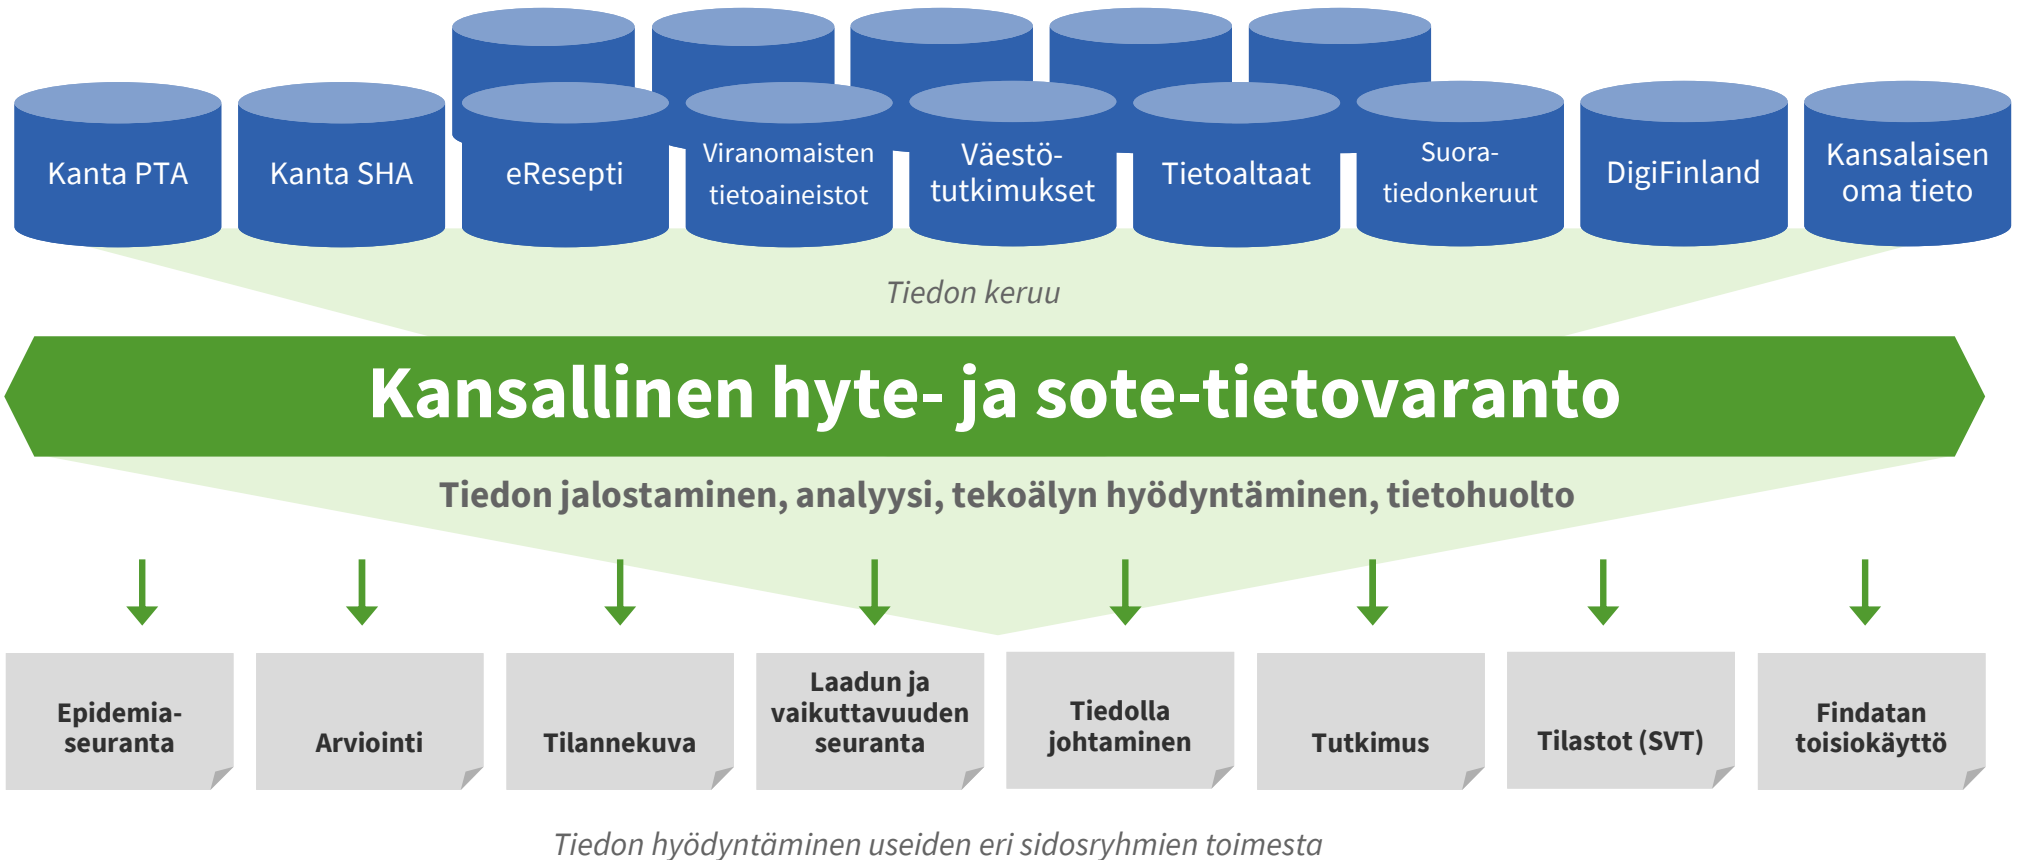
Kanta PTA

Kanta SHA

eResepti

Viranomaisten tietoaineistot

Väestötutkimukset

Tietoaltaat

Suoratiedonkeruut

DigiFinland

Kansalaisen oma tieto

Tiedon keruu

Kansallinen hyte- ja sote-tietovaranto

Tiedon jalostaminen, analyysi, tekoälyn hyödyntäminen, tietohuolto

Epidemiaseuranta

Arviointi

Tilannekuva

Laadun ja vaikuttavuuden seuranta

Tiedolla johtaminen

Tutkimus

Tilastot (SVT)

Findatan toisiokäyttö

Tiedon hyödyntäminen useiden eri sidosryhmien toimesta